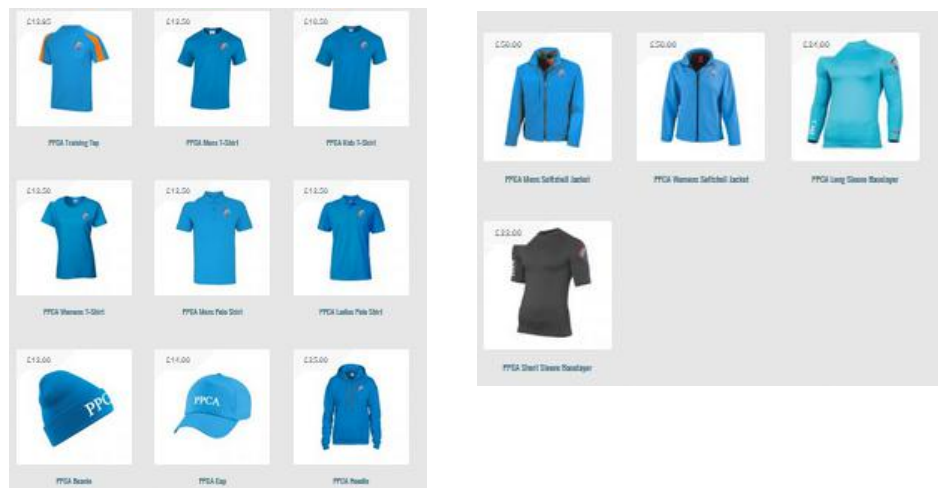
£13.95
PPCA Training Top

£12.50
PPCA Mens T-Shirt

£10.50
PPCA Kids T-Shirt

£12.50
PPCA Womens T-Shirt

£13.50
PPCA Mens Polo Shirt

£13.50
PPCA Ladies Polo Shirt

£13.00
PPC
PPCA Beanie

£14.00
PPCA
PPCA Cap

£25.00
PPCA Hoodie

£50.00
PPCA Mens Softshell Jacket

£50.00
PPCA Womens Softshell Jacket

£34.00
PPCA Long Sleeve Baselayer

£33.00
PPCA Short Sleeve Baselayer